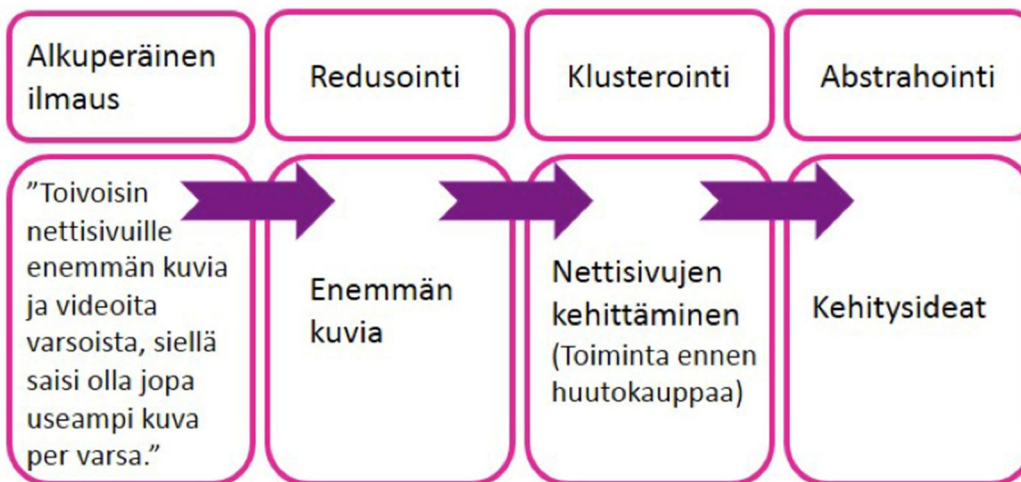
Alkuperäinen ilmaus

Redusointi

Klusterointi

Abstrahointi

”Toivoisin nettisivuille enemmän kuvia ja videoita varsoista, siellä saisi olla jopa useampi kuva per varsa.”

Enemmän kuvia

Nettisivujen kehittäminen (Toiminta ennen huutokauppaa)

Kehitysideat